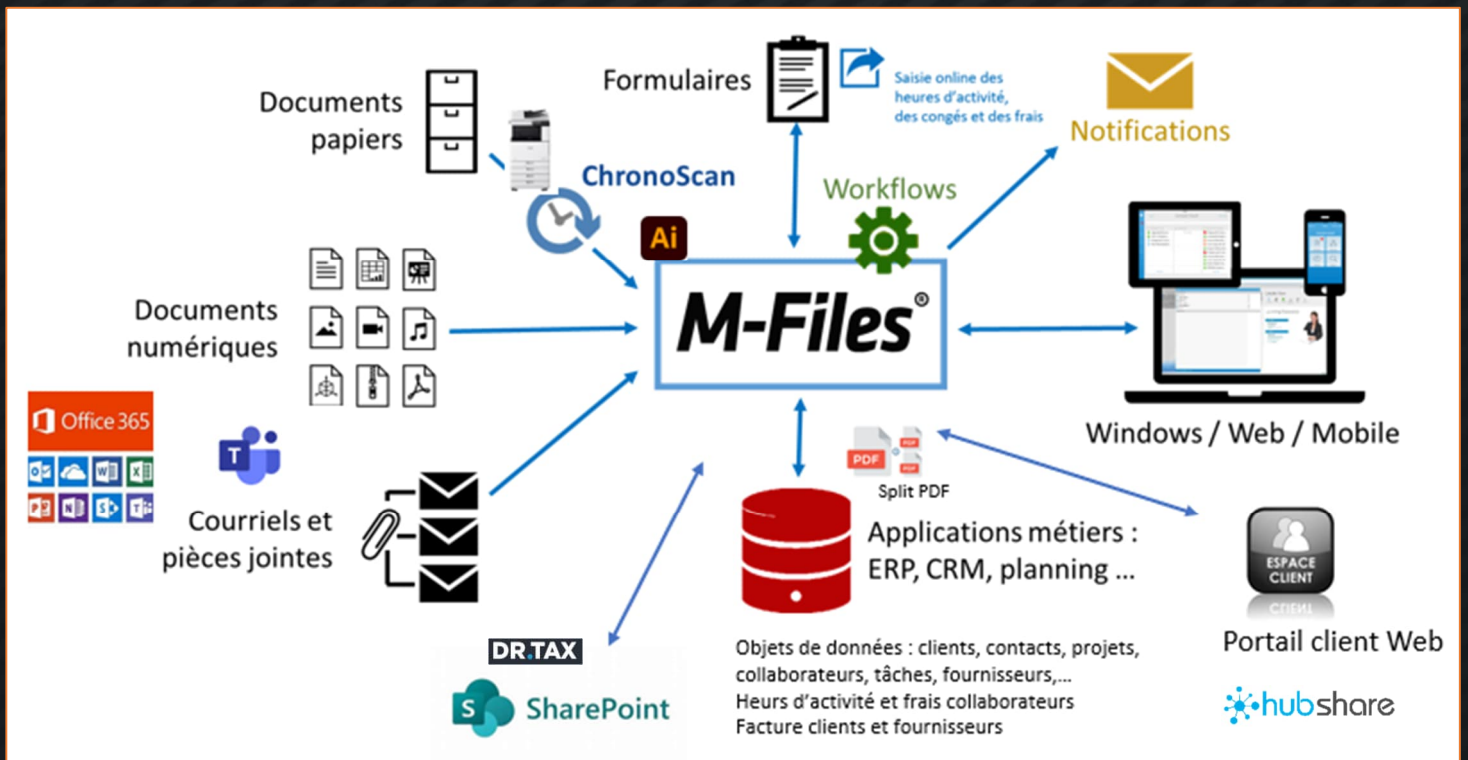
Documents papiers

ChronoScan

Formulaires

Saisie online des heures d'activité, des congés et des frais

Notifications

Workflows

Ai

M-Files®

Documents numériques

Windows / Web / Mobile

Office 365

Courriels et pièces jointes

PDF PDF PDF

Split PDF

Applications métiers : ERP, CRM, planning ...

ESPACE CLIENT

Portail client Web

DR.TAX

SharePoint

Objets de données : clients, contacts, projets, collaborateurs, tâches, fournisseurs,...
Heurs d'activité et frais collaborateurs
Facture clients et fournisseurs

hubshare